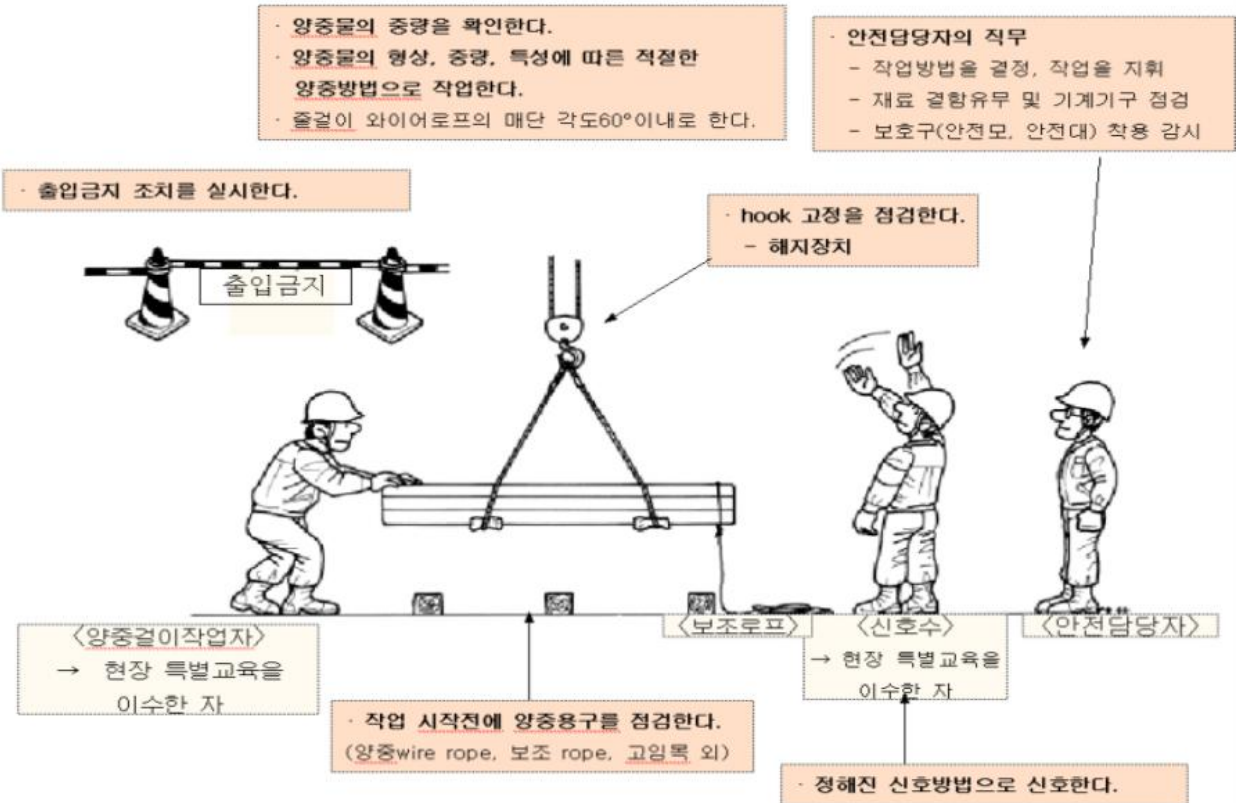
· 양중물의 중량을 확인한다.
· 양중물의 형상, 중량, 특성에 따른 적절한 양중방법으로 작업한다.
· 줄걸이 와이어로프의 매단 각도60°이내로 한다.

· 안전담당자의 직무
- 작업방법을 결정, 작업을 지휘
- 재료 결함유무 및 기계기구 점검
- 보호구(안전모, 안전대) 착용 감시

· 출입금지 조치를 실시한다.

· hook 고정을 점검한다.
- 해지장치

출입금지

〈양중걸이작업자〉
→ 현장 특별교육을 이수한 자

〈보조로프〉

〈신호수〉
→ 현장 특별교육을 이수한 자

〈안전담당자〉

· 작업 시작전에 양중용구를 점검한다.
(양중wire rope, 보조 rope, 고임목 외)

· 정해진 신호방법으로 신호한다.